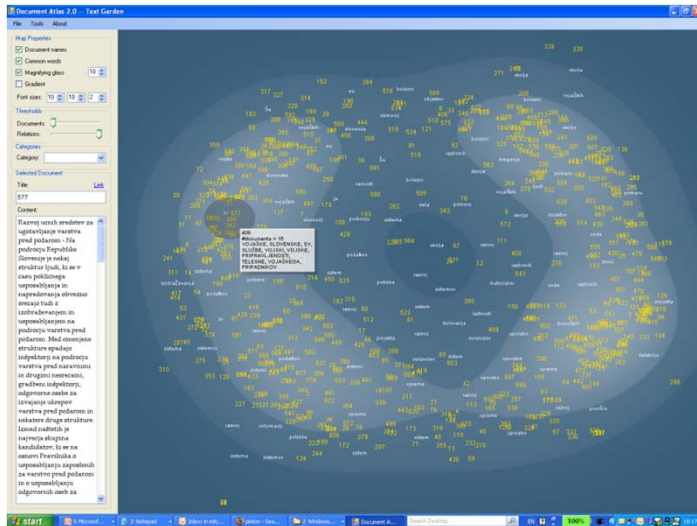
Document Atlas 2.0 - Text Garden

File Tools About

Map Properties
Document names
Common words
Magnifying glass 10
Gradient
Font size: 10 10 2

Thresholds
Documents:
Relations:

Categories
Category:

Selected Document
Title: Link
577
Content:
Razvoj usnih sredstev za ugotavljanje varstva pred požarom - Na področju Republike Slovenije je nekaj struktur ljudi, ki se v času poklicnega usposabljanja in napredovanja obvezno srecajo tudi z izobraževanjem in usposabljanjem na področju varstva pred požarom. Med omenjene strukture spadajo inšpektorji na področju varstva pred naravnimi in drugimi nesrecami, gradbeni inšpektorji, odgovorne osebe za izvajanje ukrepov varstva pred požarom in nekatere druge strukture. Izmed naštetih je največja skupina kandidatov, ki se na osnovi Pravilnika o usposabljanju zaposlenih za varstvo pred požarom in o usposabljanju odgovornih oseb za

406
#documents = 15
VOJAŠKE, SLOVENSKE, SV, SLUŽBE, VOJSKI, VOJSKE, PRIPRAVLJENOSTI, TELESNE, VOJAŠKEGA, PRIPADNIKOV

328 330 271 248 skrbja 317 327 314 192 284 bolajni 565 objektov vojaške 208 183 444 518 524 121 bolajni 355 požarni 206 ša 168 nadzorni sektorja 150 199 505 vojaške sabala slovenija 558 požarni izobraževanje 30 580 527 požar obrtniki 579 čelu 575 ozemlje 143 podjetja 232 568 564 403 vojaške 429 284 podatkov 577 podatke 111 ukrepi 285 delovanja sistem 310 295 tehnologije projekta 288 sistemi sistemov sestavi sistema 173 190 118 336 198 435 58 122 124 98 objekt sistemu varstva

Start  5 Microsoft ...  2 Notepad  Inbox in ABC...  poizor - Sea...  2 Windows ...  Document A...  Search Desktop  EN  100%